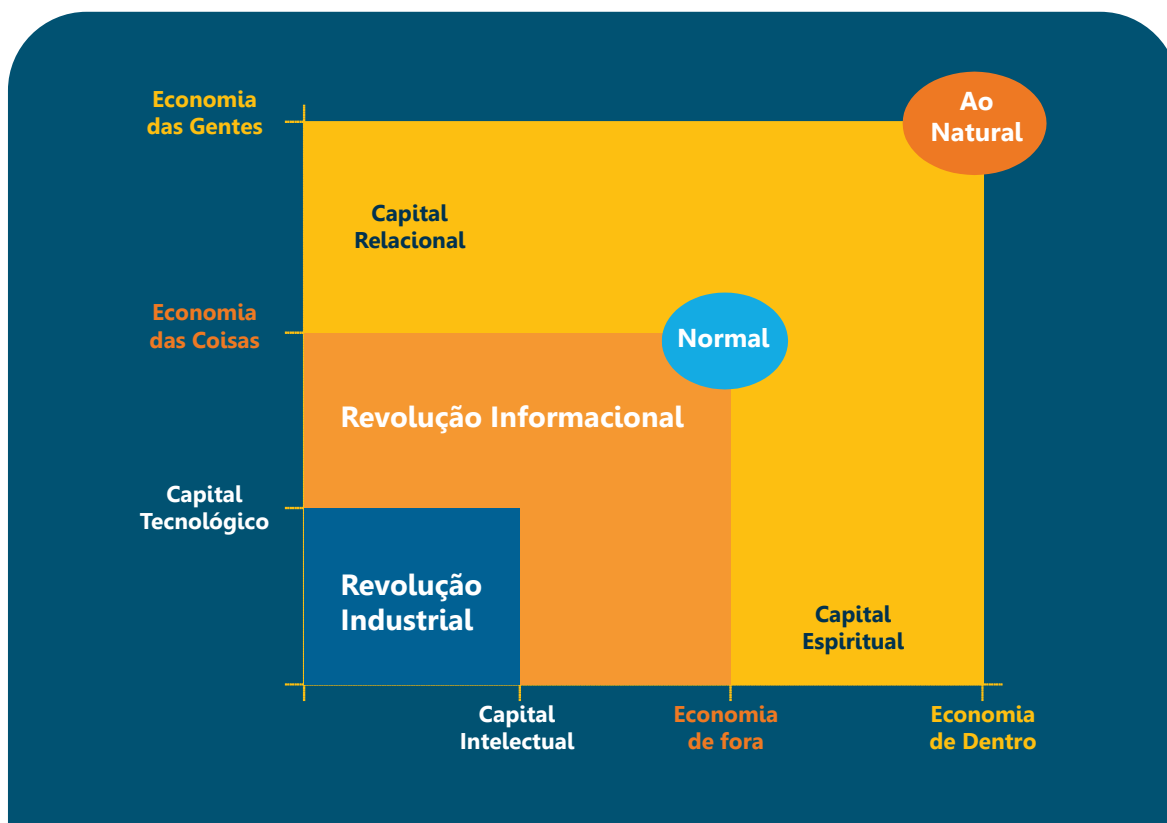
Economia das Gentes

Ao Natural

Capital Relacional

Economia das Coisas

Normal

Revolução Informacional

Capital Tecnológico

Revolução Industrial

Capital Espiritual

Capital Intelectual

Economia de fora

Economia de Dentro